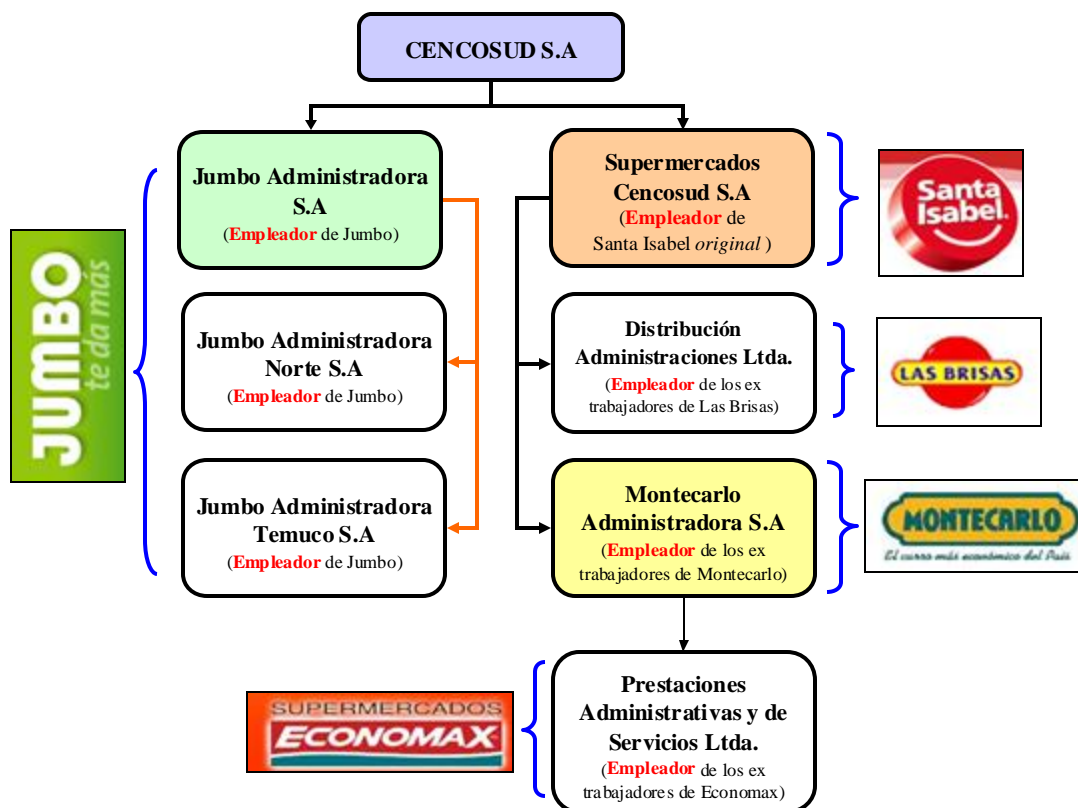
CENCOSUD S.A

JUMBO te da más

Jumbo Administradora S.A
(Empleador de Jumbo)

Jumbo Administradora Norte S.A
(Empleador de Jumbo)

Jumbo Administradora Temuco S.A
(Empleador de Jumbo)

Supermercados Cencosud S.A
(Empleador de Santa Isabel original )

Santa Isabel

Distribución Administraciones Ltda.
(Empleador de los ex trabajadores de Las Brisas)

LAS BRISAS

Montecarlo Administradora S.A
(Empleador de los ex trabajadores de Montecarlo)

MONTECARLO
El surco más económico del País

Prestaciones Administrativas y de Servicios Ltda.
(Empleador de los ex trabajadores de Economax)

SUPERMERCADOS
ECONOMAX